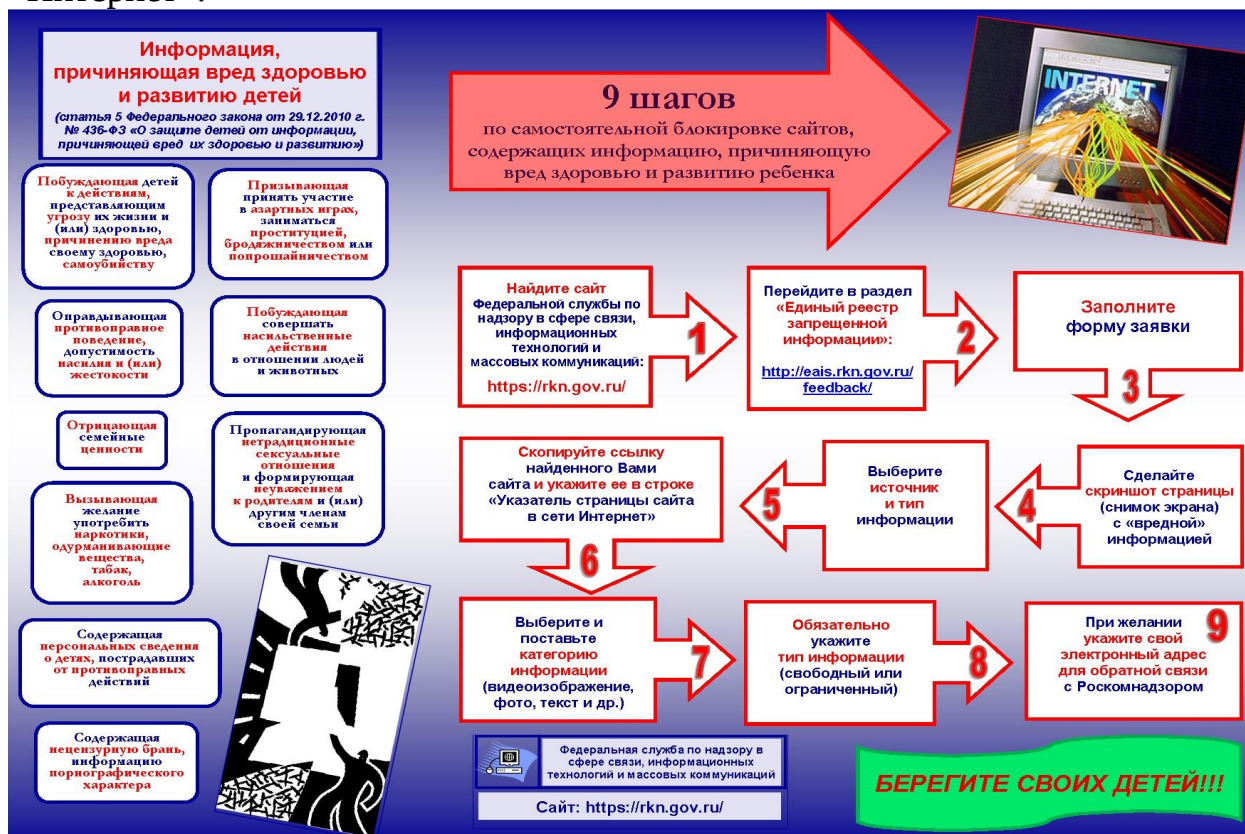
Интернет".

Информация, причиняющая вред здоровью и развитию детей

(статья 5 Федерального закона от 29.12.2010 г. № 436-ФЗ «О защите детей от информации, причиняющей вред их здоровью и развитию»)

Побуждающая детей к действиям, представляющим угрозу их жизни и (или) здоровью, причинению вреда своему здоровью, самоубийству

Призывающая принять участие в азартных играх, заниматься проституцией, бродяжничеством или попрошайничеством

Оправдывающая противоправное поведение, допустимость насилия и (или) жестокости

Побуждающая совершать насильственные действия в отношении людей и животных

Отрицающая семейные ценности

Пропагандирующая нетрадиционные сексуальные отношения и формирующая неуважением к родителям и (или) другим членам своей семьи

Вызывающая желание употребить наркотики, одурманивающие вещества, табак, алкоголь

Содержащая персональных сведения о детях, пострадавших от противоправных действий

Содержащая нецензурную брань, информацию порнографического характера

9 шагов
по самостоятельной блокировке сайтов, содержащих информацию, причиняющую вред здоровью и развитию ребенка

INTERNET

Найдите сайт Федеральной службы по надзору в сфере связи, информационных технологий и массовых коммуникаций: https://rkn.gov.ru/

1

Перейдите в раздел «Единый реестр запрещенной информации»: http://eais.rkn.gov.ru/feedback/

2

Заполните форму заявки

3

Сделайте скриншот страницы (снимок экрана) с «вредной» информацией

4

Выберите источник и тип информации

5

Скопируйте ссылку найденного Вами сайта и укажите ее в строке «Указатель страницы сайта в сети Интернет»

6

Выберите и поставьте категорию информации (видеоизображение, фото, текст и др.)

7

Обязательно укажите тип информации (свободный или ограниченный)

8

При желании укажите свой электронный адрес для обратной связи с Роскомнадзором

9

Федеральная служба по надзору в сфере связи, информационных технологий и массовых коммуникаций

Сайт: https://rkn.gov.ru/

БЕРЕГИТЕ СВОИХ ДЕТЕЙ!!!